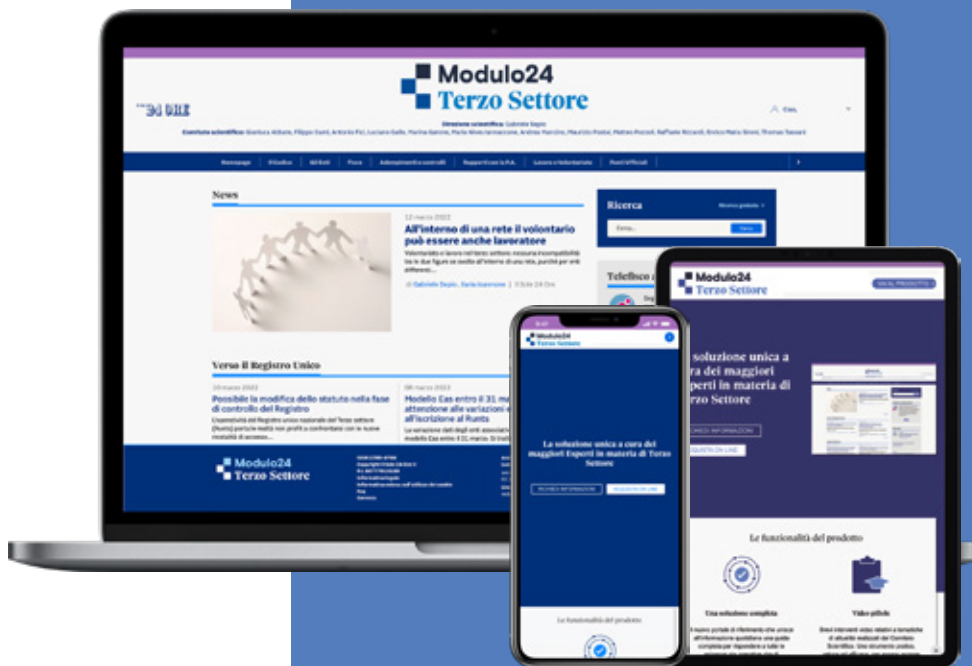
24 ORE

Modulo24
Terzo Settore

Direzione scientifica: Gabriele Sepio
Comitato scientifico: Gianluca Abbate, Filippo Santi, Antonio Fici, Luciano Gallo, Marina Gerosa, Maria Rosa Iannaccone, Andrea Mancino, Maurizio Postal, Raffaele Riccardi, Enrico Maria Sironi, Thomas Tassani

Homepage | Il Codice | Gli Enti | Fisco | Adempimenti e controlli | Rapporti con la P.A. | Lavoro e Volontariato | Fonti Ufficiali

News

12 marzo 2022
All'interno di una rete il volontario può essere anche lavoratore
Volontariato e lavoro nel terzo settore: nessuna incompatibilità tra le due figure se svolte all'interno di una rete, purché per enti differenti...
Gabriele Sepio, Ilaria Iannarone | Il Sole 24 Ore

Ricerca
Ricerca guidata
Cerca...
Cerca

Telefisco

Verso il Registro Unico

10 marzo 2022
Possibile la modifica dello statuto nella fase di controllo del Registro
L'operatività del Registro unico nazionale del Terzo settore (Runts) porta le realtà non profit a confrontarsi con le nuove modalità di accesso...

08 marzo 2022
Modello Eas entro il 31 ma attenzione alle variazioni e all'iscrizione al Runts
La variazione dati degli enti associativi modello Eas entro il 31 marzo. Di fronte

Modulo24
Terzo Settore

Modulo24
Terzo Settore

La soluzione unica a cura dei maggiori Esperti in materia di Terzo Settore

RICHIEDI INFORMAZIONI
ACQUISTA ON LINE

Le funzionalità del prodotto

Modulo24
Terzo Settore
VAI AL PRODOTTO

La soluzione unica a cura dei maggiori Esperti in materia di Terzo Settore

RICHIEDI INFORMAZIONI
ACQUISTA ON LINE

Le funzionalità del prodotto

Una soluzione completa
Video pillole